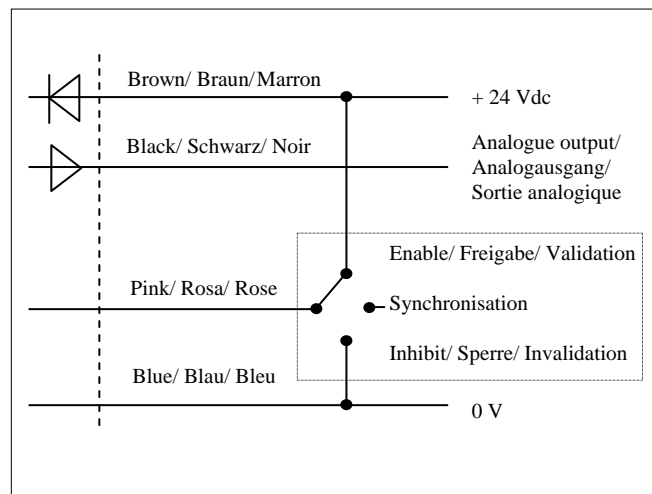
Brown/ Braun/ Marron

+ 24 Vdc

Black/ Schwarz/ Noir

Analogue output/ Analogausgang/ Sortie analogique

Enable/ Freigabe/ Validation

Pink/ Rosa/ Rose

Synchronisation

Inhibit/ Sperre/ Invalidation

Blue/ Blau/ Bleu

0 V